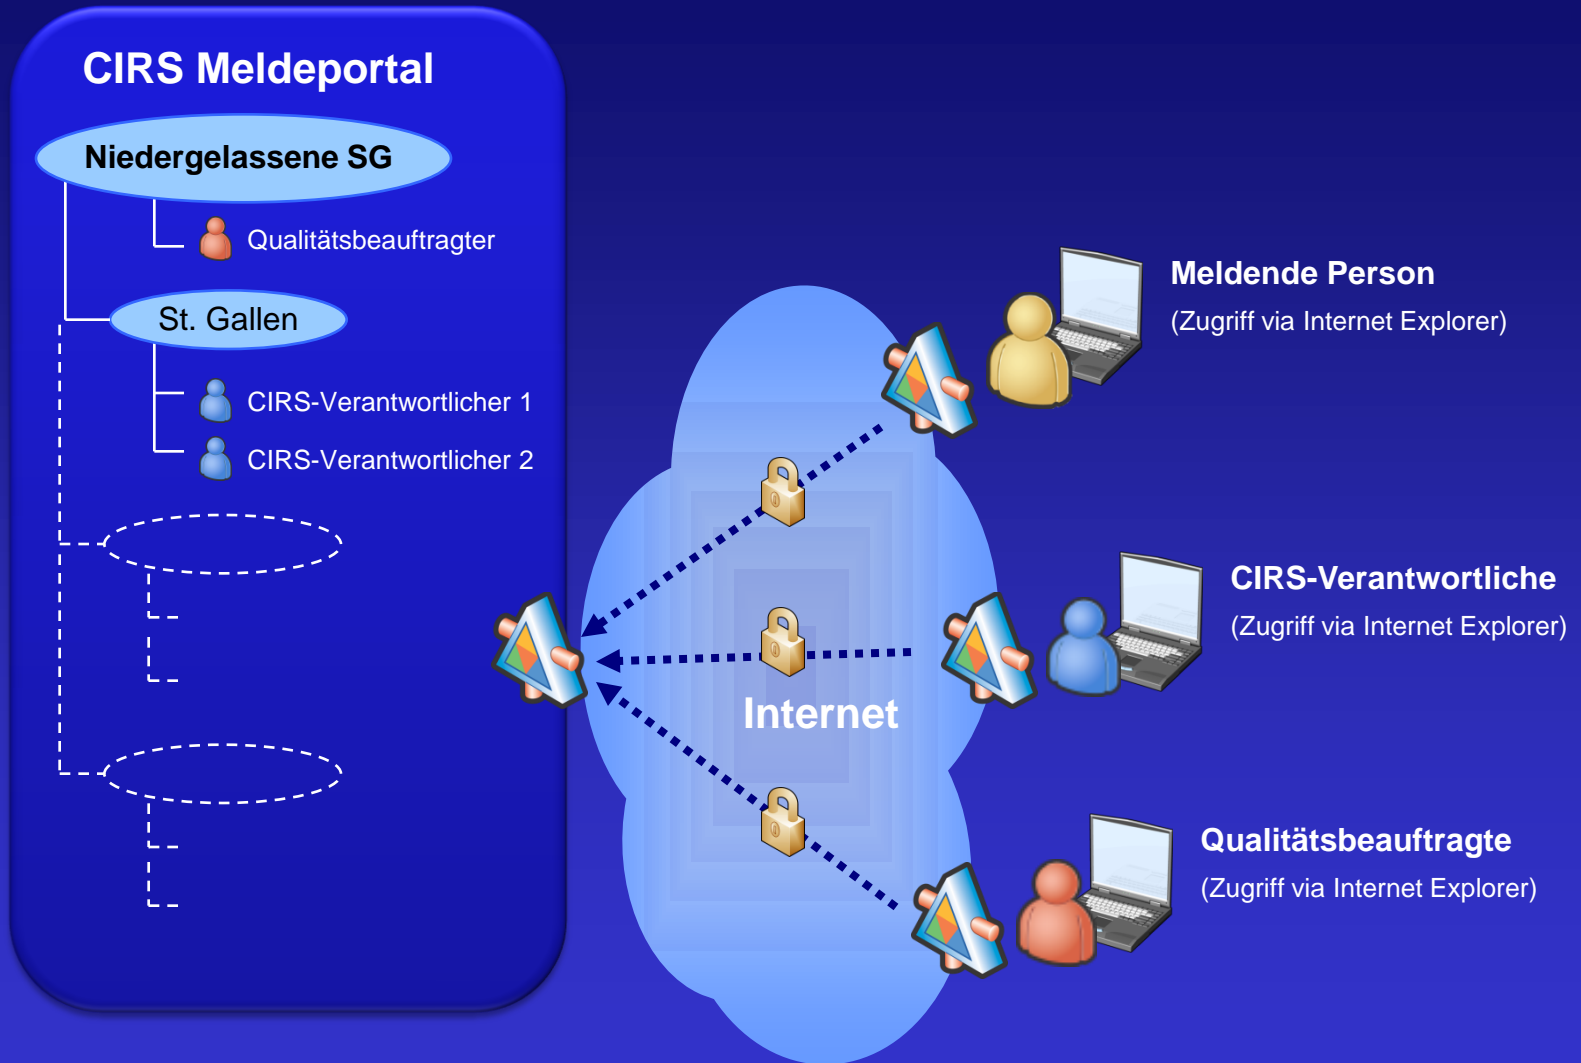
CIRS Meldeportal

Niedergelassene SG

Qualitätsbeauftragter

St. Gallen

CIRS-Verantwortlicher 1

CIRS-Verantwortlicher 2

Internet

Meldende Person
(Zugriff via Internet Explorer)

CIRS-Verantwortliche
(Zugriff via Internet Explorer)

Qualitätsbeauftragte
(Zugriff via Internet Explorer)